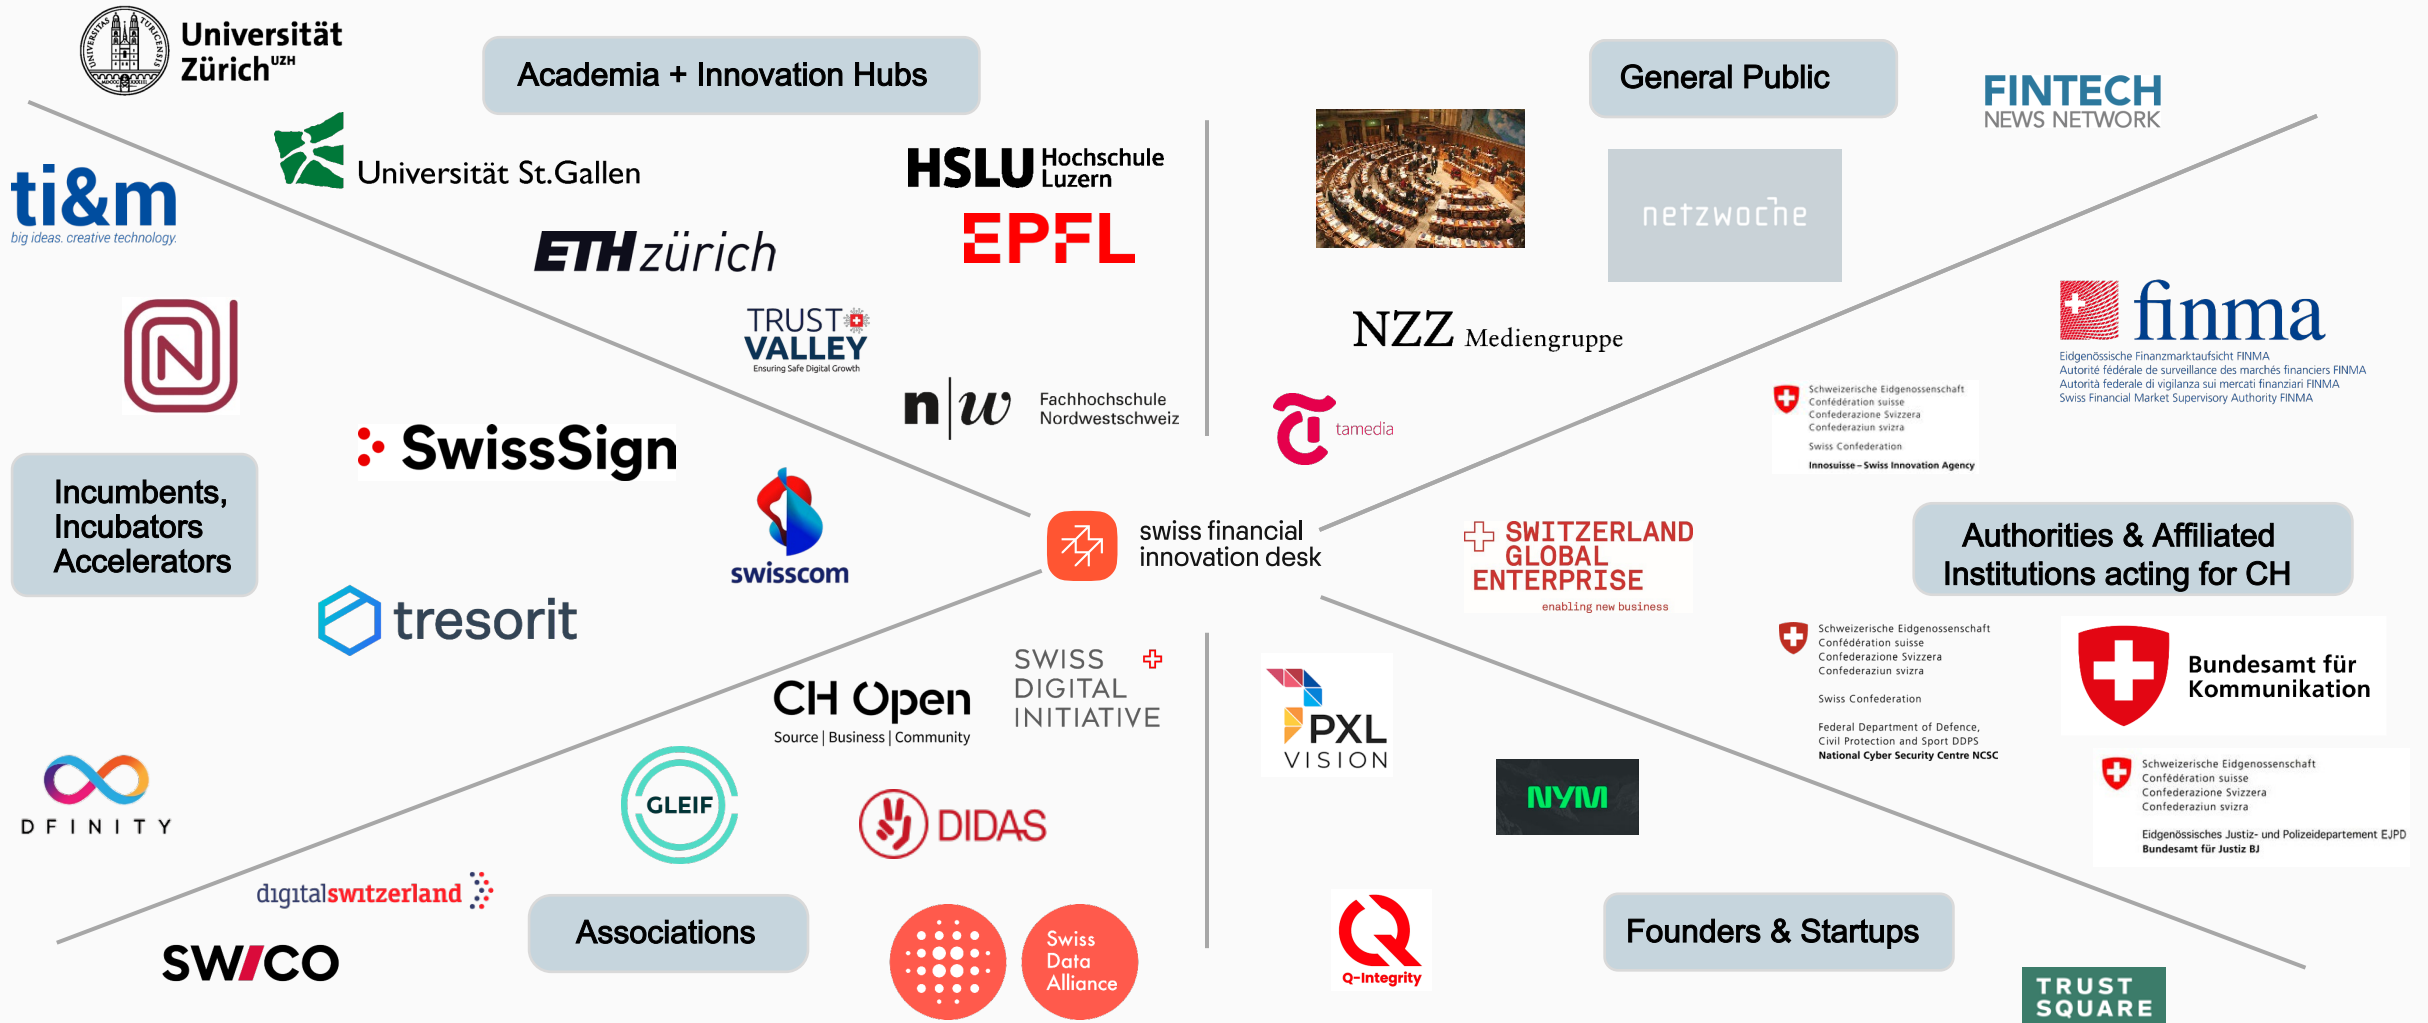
Universität Zürich UZH

Academia + Innovation Hubs

General Public

FINTECH NEWS NETWORK

ti&m big ideas. creative technology.

Universität St.Gallen

HSLU Hochschule Luzern

EPFL

ETH zürich

netzwoche

NZZ Mediengruppe

finma

Eidgenössische Finanzmarktaufsicht FINMA
Autorité fédérale de surveillance des marchés financiers FINMA
Autorità federale di vigilanza sui mercati finanziari FINMA
Swiss Financial Market Supervisory Authority FINMA

TRUST VALLEY Ensuring Safe Digital Growth

n|w Fachhochschule Nordwestschweiz

tamedia

Schweizerische Eidgenossenschaft
Confédération suisse
Confederazione Svizzera
Confederaziun svizra
Swiss Confederation
Innosuisse – Swiss Innovation Agency

SwissSign

Incumbents, Incubators Accelerators

swisscom

swiss financial innovation desk

SWITZERLAND GLOBAL ENTERPRISE enabling new business

Authorities & Affiliated Institutions acting for CH

tresorit

Schweizerische Eidgenossenschaft
Confédération suisse
Confederazione Svizzera
Confederaziun svizra
Swiss Confederation
Federal Department of Defence, Civil Protection and Sport DDPS
National Cyber Security Centre NCSC

Bundesamt für Kommunikation

SWISS DIGITAL INITIATIVE

CH Open Source | Business | Community

PXL VISION

DFINITY

GLEIF

DIDAS

NYM

Schweizerische Eidgenossenschaft
Confédération suisse
Confederazione Svizzera
Confederaziun svizra
Eidgenössisches Justiz- und Polizeidepartement EJPD
Bundesamt für Justiz BJ

digitalswitzerland

Associations

Swiss Data Alliance

Q-Integrity

Founders & Startups

SWICO

TRUST SQUARE